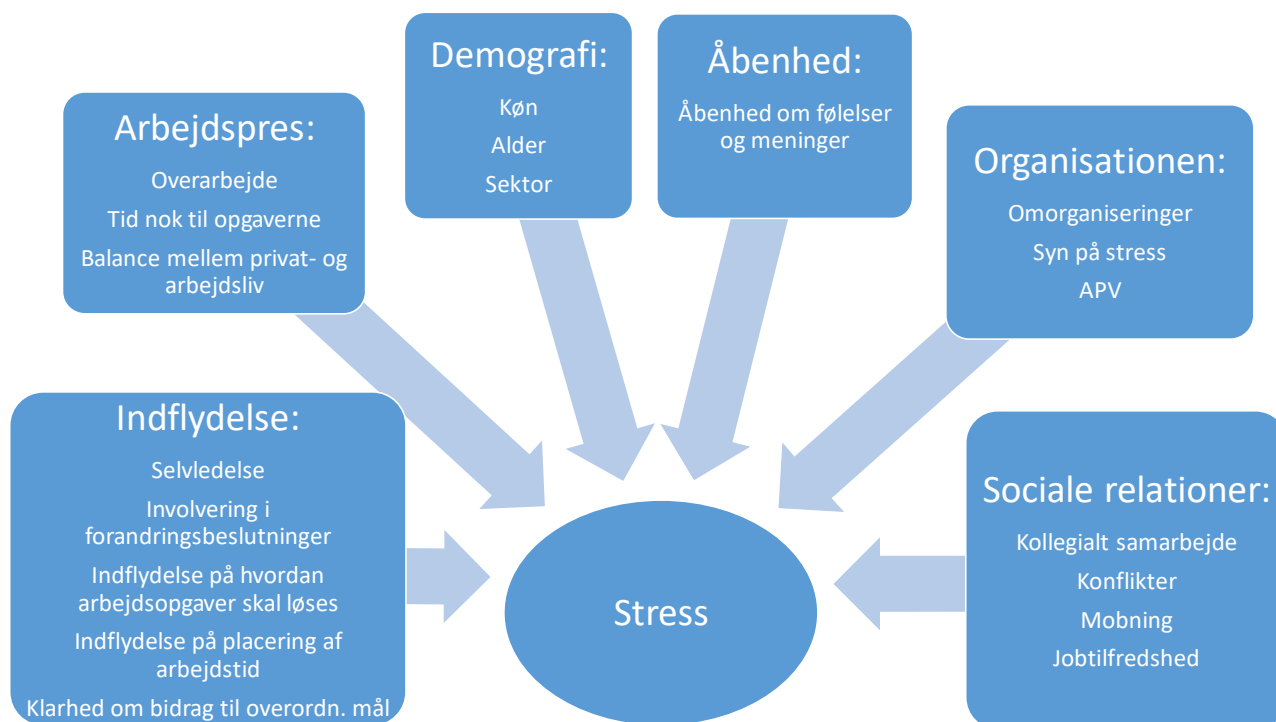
Demografi:

Køn

Alder

Sektor

Åbenhed:

Åbenhed om følelser og meninger

Arbejdspres:

Overarbejde

Tid nok til opgaverne

Balance mellem privat- og arbejdsliv

Organisationen:

Omorganiseringer

Syn på stress

APV

Indflydelse:

Selvledelse

Involvering i forandringsbeslutninger

Indflydelse på hvordan arbejdsopgaver skal løses

Indflydelse på placering af arbejdstid

Klarhed om bidrag til overordn. mål

Stress

Sociale relationer:

Kollegialt samarbejde

Konflikter

Mobning

Jobtilfredshed